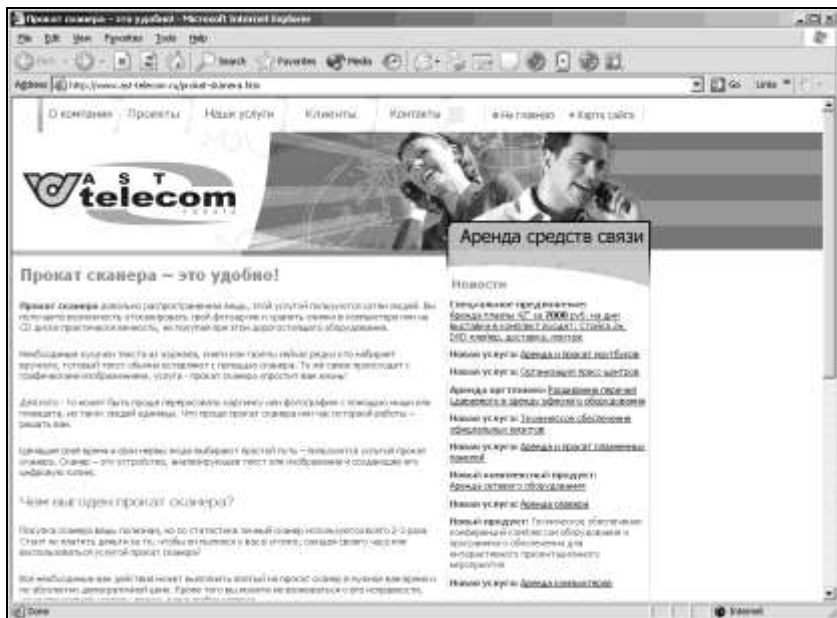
Прокат сканера – это удобно! - Microsoft Internet Explorer

File Edit View Favorites Tools Help

Back Search Favorites Media

Address http://www.ast-telecom.ru/prokat-skanera.htm Go Links

О компании Проекты Наши услуги Клиенты Контакты На главную Карта сайта

AST telecom

Аренда средств связи

Прокат сканера – это удобно!

Прокат сканера довольно распространенная вещь, этой услугой пользуются сотни людей. Вы получаете возможность отсканировать свои фотографии и хранить снимки в компьютере или на CD диске практически вечность, не покупая при этом дорогостоящего оборудования.

Необходимые кусочки текста из журнала, книги или газеты нельзя редко кто набирает вручную, готовый текст обычно вставляют с помощью сканера. То же самое происходит с графическими изображениями, услуга - прокат сканера упростит вам жизнь!

Для кого - то может быть проще перерисовать картинку или фотографию с помощью мыши или планшета, но таких людей единицы. Что проще прокат сканера или час потерянной работы – решать вам.

Ценящие своё время и свои нервы люди выбирают простой путь – пользуются услугой прокат сканера. Сканер – это устройство, анализирующее текст или изображение и создающее его цифровую копию.

Чем выгоден прокат сканера?

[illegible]

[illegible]

Новости

Специальное предложение: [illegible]

Новая услуга: Аренда и прокат ноутбуков

Новая услуга: Организация пресс-центров

Аренда оргтехники: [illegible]

Новая услуга: Техническое обслуживание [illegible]

Новая услуга: Аренда и прокат плазменных панелей

Новый комплексный продукт: Аренда сетевого оборудования

Новая услуга: Аренда сканера

Новый продукт: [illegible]

Новая услуга: Аренда компьютеров

Done Internet